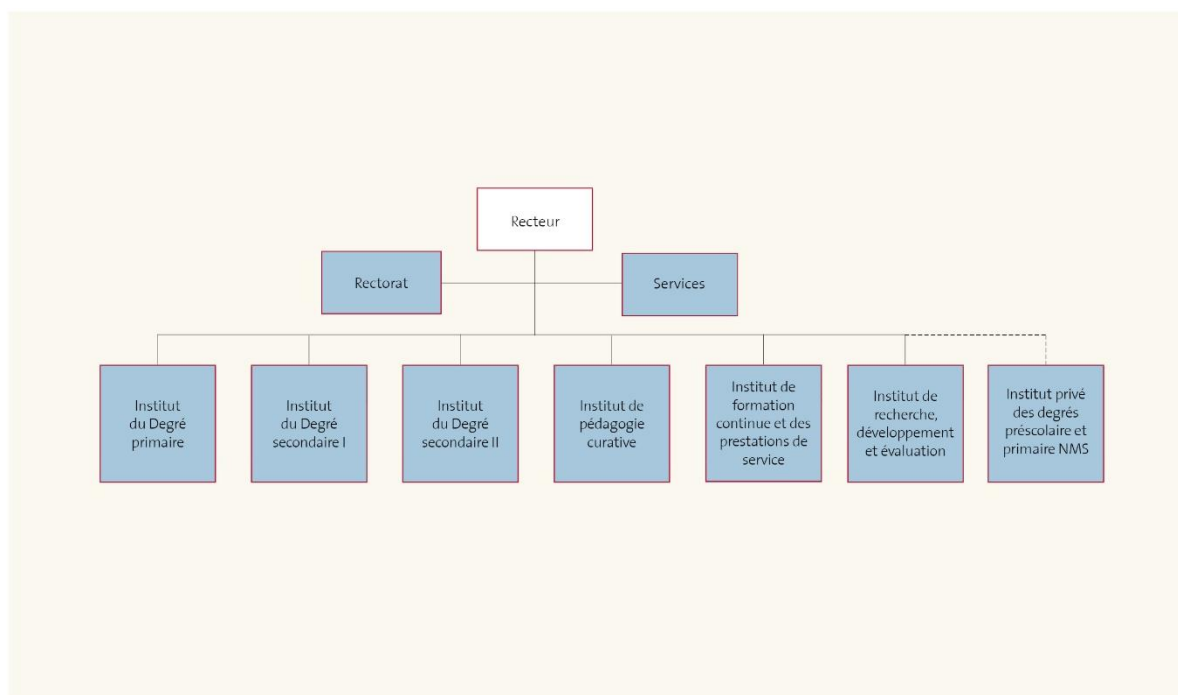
Recteur

Rectorat

Services

Institut du Degré primaire

Institut du Degré secondaire I

Institut du Degré secondaire II

Institut de pédagogie curative

Institut de formation continue et des prestations de service

Institut de recherche, développement et évaluation

Institut privé des degrés préscolaire et primaire NMS